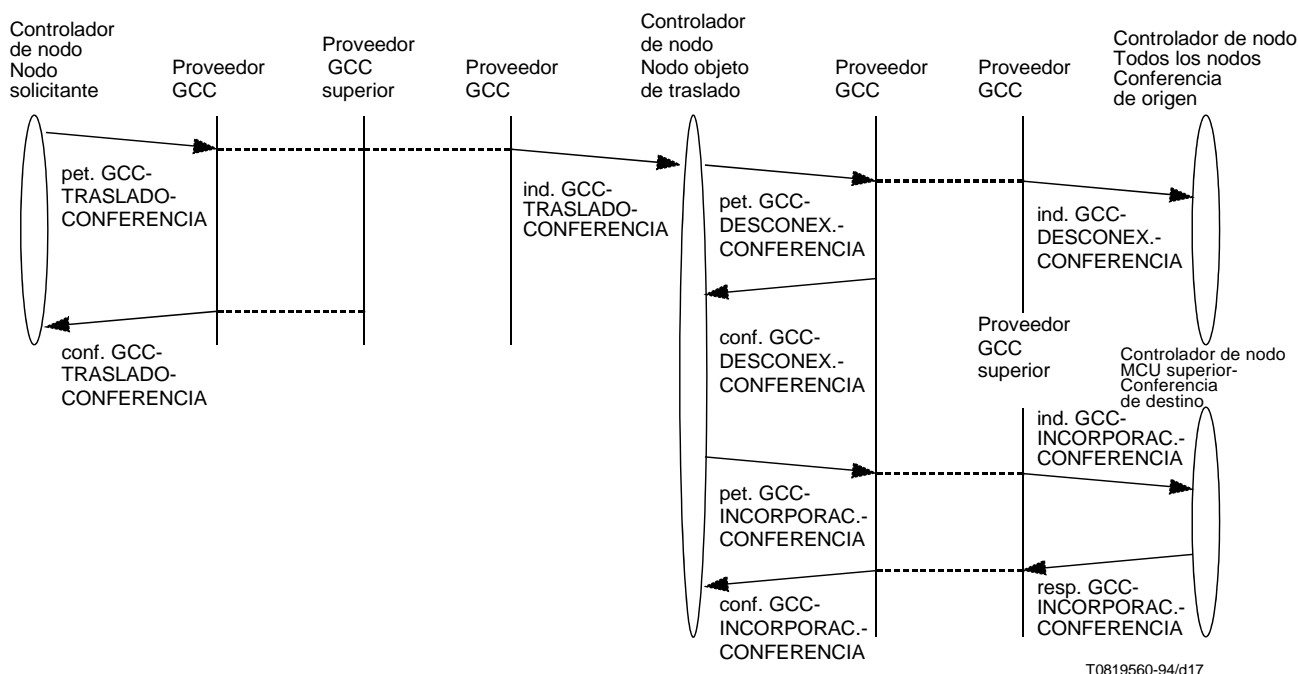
Controlador de nodo Nodo solicitante

Proveedor GCC

Proveedor GCC superior

Proveedor GCC

Controlador de nodo Nodo objeto de traslado

Proveedor GCC

Proveedor GCC

Controlador de nodo Todos los nodos Conferencia de origen

pet. GCC-TRASLADO-CONFERENCIA

ind. GCC-TRASLADO-CONFERENCIA

pet. GCC-DESCONEX.-CONFERENCIA

ind. GCC-DESCONEX.-CONFERENCIA

conf. GCC-TRASLADO-CONFERENCIA

conf. GCC-DESCONEX.-CONFERENCIA

Proveedor GCC superior

Controlador de nodo MCU superior-Conferencia de destino

ind. GCC-INCORPORAC.-CONFERENCIA

pet. GCC-INCORPORAC.-CONFERENCIA

resp. GCC-INCORPORAC.-CONFERENCIA

conf. GCC-INCORPORAC.-CONFERENCIA

T0819560-94/d17